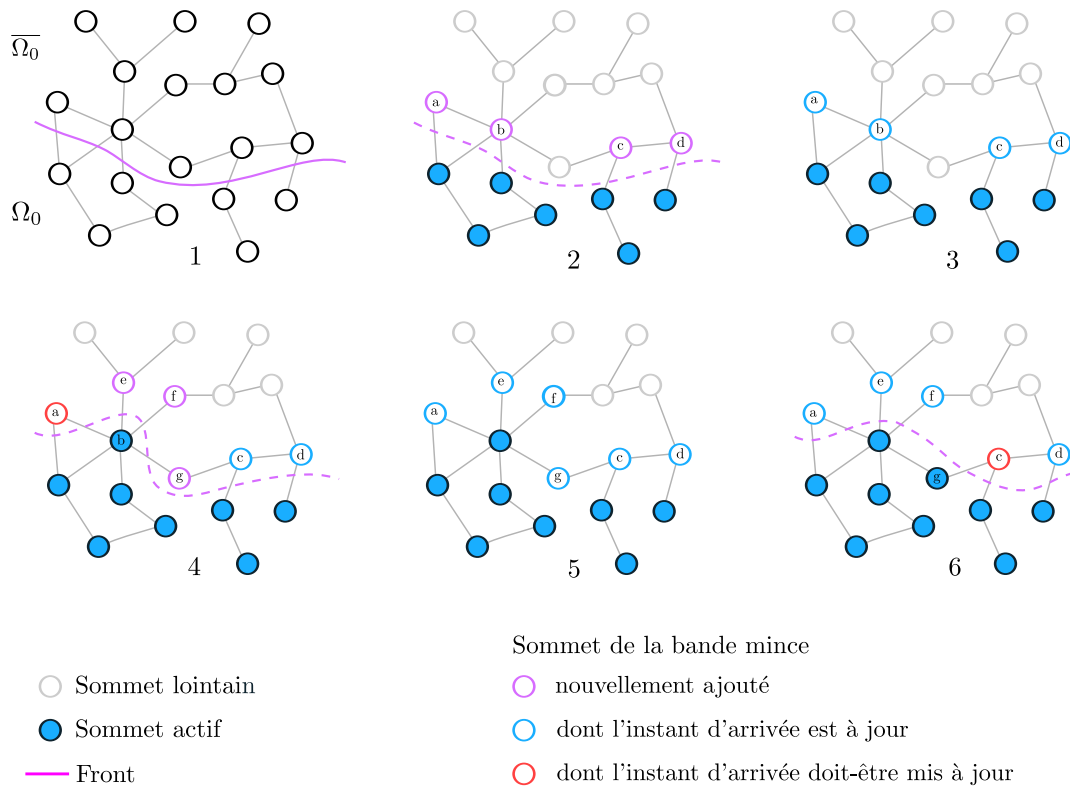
$\overline{\Omega_0}$

$\Omega_0$

1

a b c d

2

a b c d

3

e f a b g c d

4

e f a g c d

5

e f a b g c d

6

Sommet lointain

Sommet actif

Front

Sommet de la bande mince

nouvellement ajouté

dont l'instant d'arrivée est à jour

dont l'instant d'arrivée doit-être mis à jour